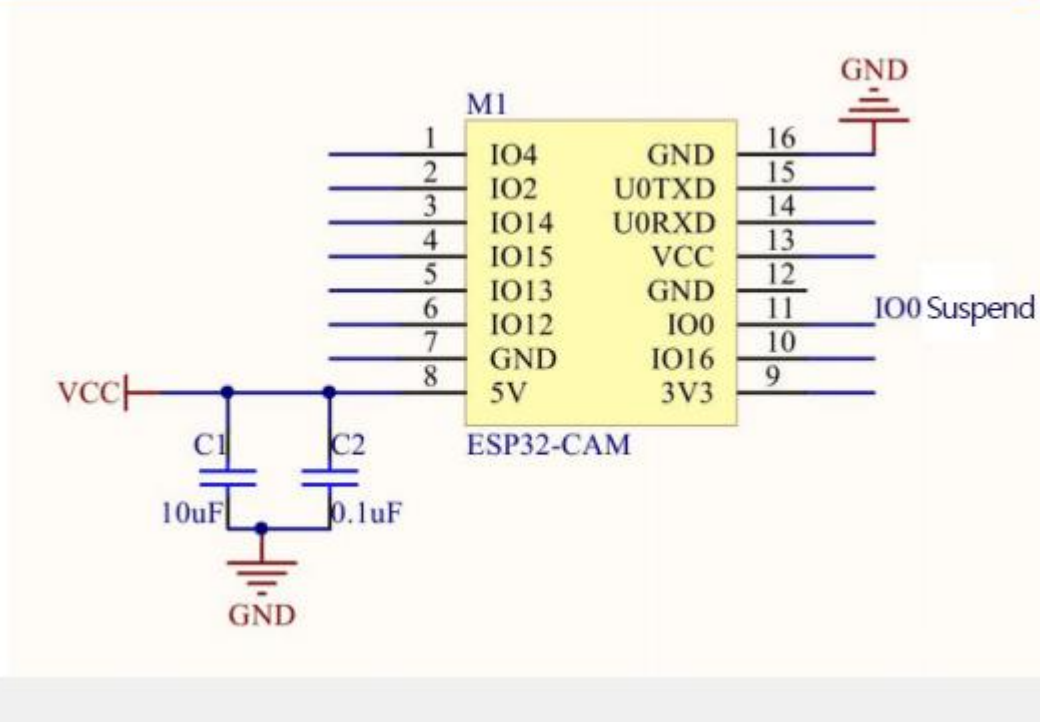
GND

M1

| | | | |
|---|---|---|---|
| 1 | IO4 | GND | 16 |
| 2 | IO2 | U0TXD | 15 |
| 3 | IO14 | U0RXD | 14 |
| 4 | IO15 | VCC | 13 |
| 5 | IO13 | GND | 12 |
| 6 | IO12 | IO0 | 11 |
| 7 | GND | IO16 | 10 |
| 8 | 5V | 3V3 | 9 |

IO0 Suspend

VCC

C1 C2

10uF 0.1uF

ESP32-CAM

GND